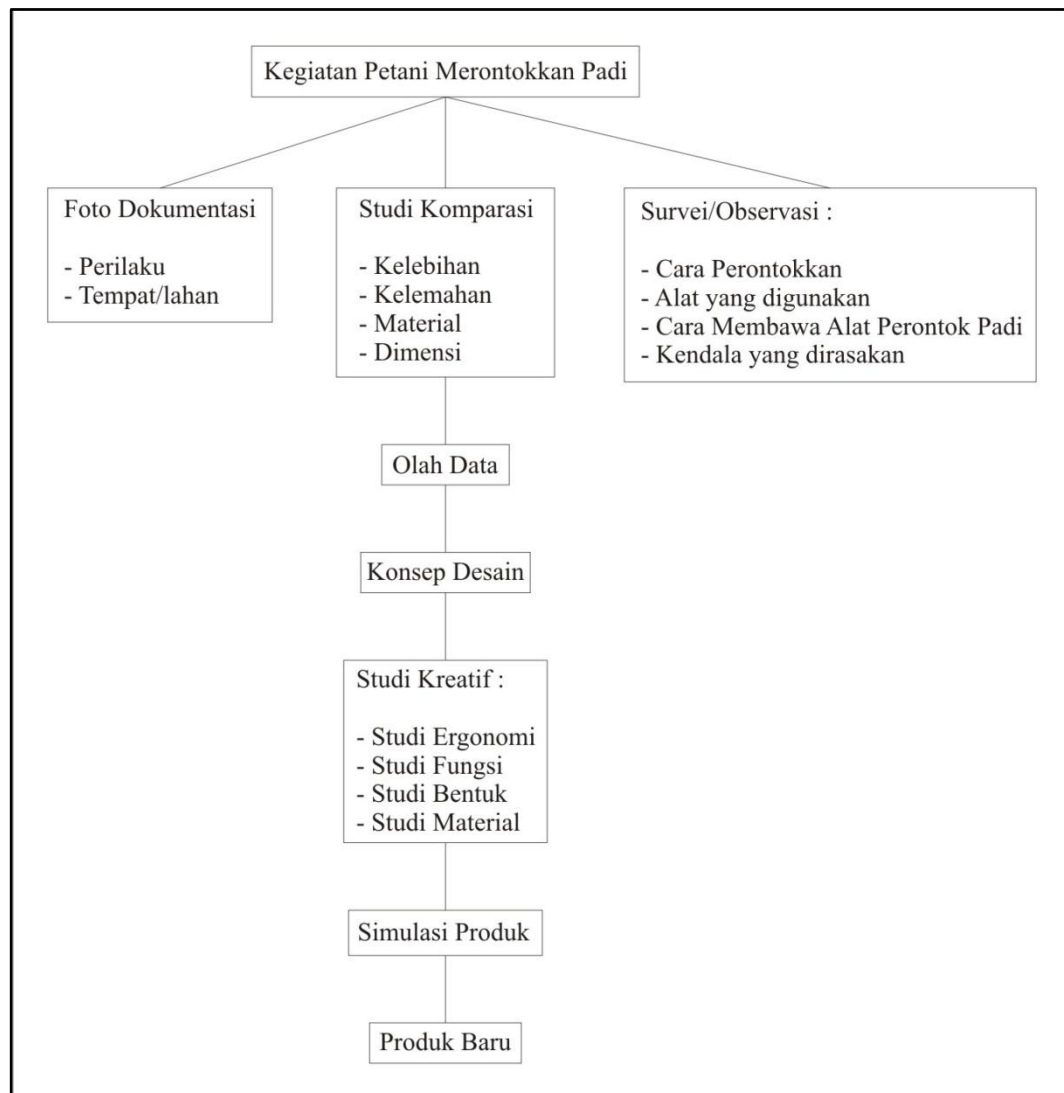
Kegiatan Petani Merontokkan Padi

Foto Dokumentasi

- Perilaku
- Tempat/lahan

Studi Komparasi

- Kelebihan
- Kelemahan
- Material
- Dimensi

Survei/Observasi :

- Cara Perontokkan
- Alat yang digunakan
- Cara Membawa Alat Perontok Padi
- Kendala yang dirasakan

Olah Data

Konsep Desain

Studi Kreatif :

- Studi Ergonomi
- Studi Fungsi
- Studi Bentuk
- Studi Material

Simulasi Produk

Produk Baru